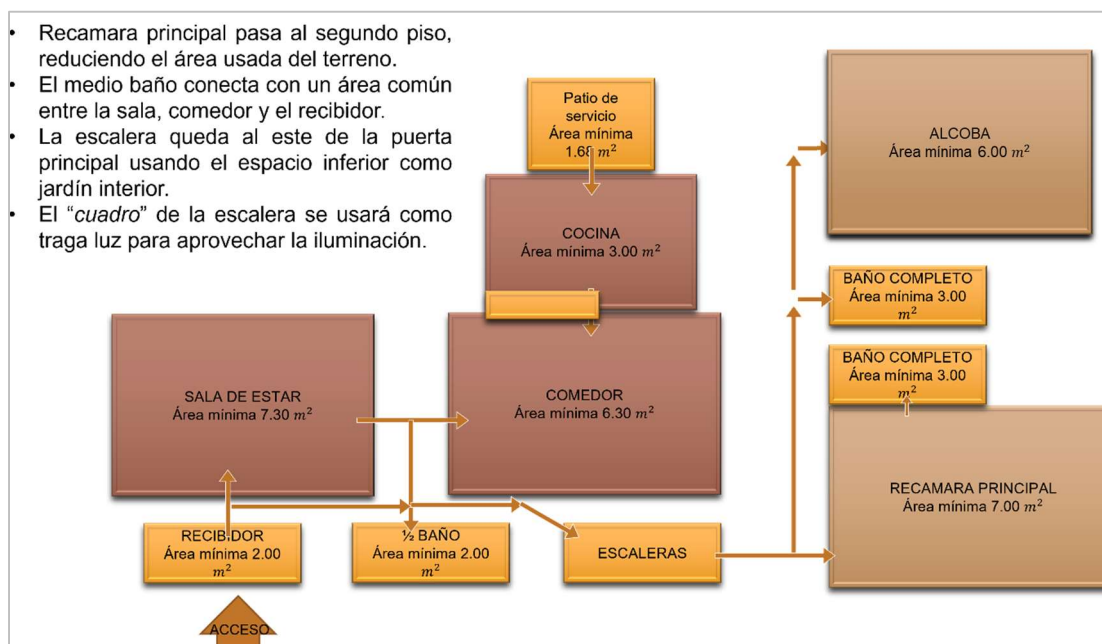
• Recamara principal pasa al segundo piso, reduciendo el área usada del terreno.
• El medio baño conecta con un área común entre la sala, comedor y el recibidor.
• La escalera queda al este de la puerta principal usando el espacio inferior como jardín interior.
• El "*cuadro*" de la escalera se usará como traga luz para aprovechar la iluminación.

Patio de servicio
Área mínima 1.68 $m^2$

COCINA
Área mínima 3.00 $m^2$

ALCOBA
Área mínima 6.00 $m^2$

BAÑO COMPLETO
Área mínima 3.00 $m^2$

BAÑO COMPLETO
Área mínima 3.00 $m^2$

SALA DE ESTAR
Área mínima 7.30 $m^2$

COMEDOR
Área mínima 6.30 $m^2$

RECAMARA PRINCIPAL
Área mínima 7.00 $m^2$

RECIBIDOR
Área mínima 2.00 $m^2$

½ BAÑO
Área mínima 2.00 $m^2$

ESCALERAS

ACCESO